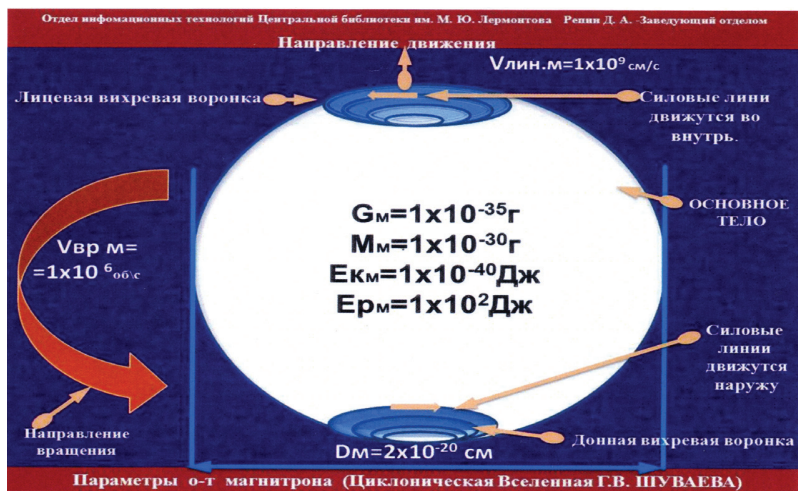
Отдел инфомационных технологий Центральной библиотеки им. М. Ю. Лермонтова Репин Д. А. -Заведующий отделом

Направление движения

Vлин.м=1x10$^{9}$ см/с

Лицевая вихревая воронка

Силовые лини движутся во внутрь.

Vвр м= =1x10 $^{6}$об\с

Gм=1x10$^{-35}$г
Мм=1x10$^{-30}$г
Eкм=1x10$^{-40}$Дж
Eрм=1x10$^{2}$Дж

ОСНОВНОЕ ТЕЛО

Силовые линии движутся наружу

Направление вращения

Dм=2x10$^{-20}$ см

Донная вихревая воронка

Параметры о-т магнитрона (Циклоническая Вселенная Г.В. ШУВАЕВА)